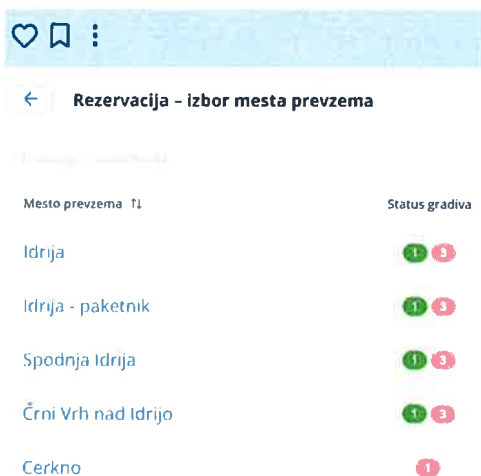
Rezervacija – izbor mesta prevzema

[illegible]

| Mesto prevzema ⇅ | Status gradiva |
|---|---|
| Idrija | 1 3 |
| Idrija - paketnik | 1 3 |
| Spodnja Idrija | 1 3 |
| Črni Vrh nad Idrijo | 1 3 |
| Cerkno | 1 |